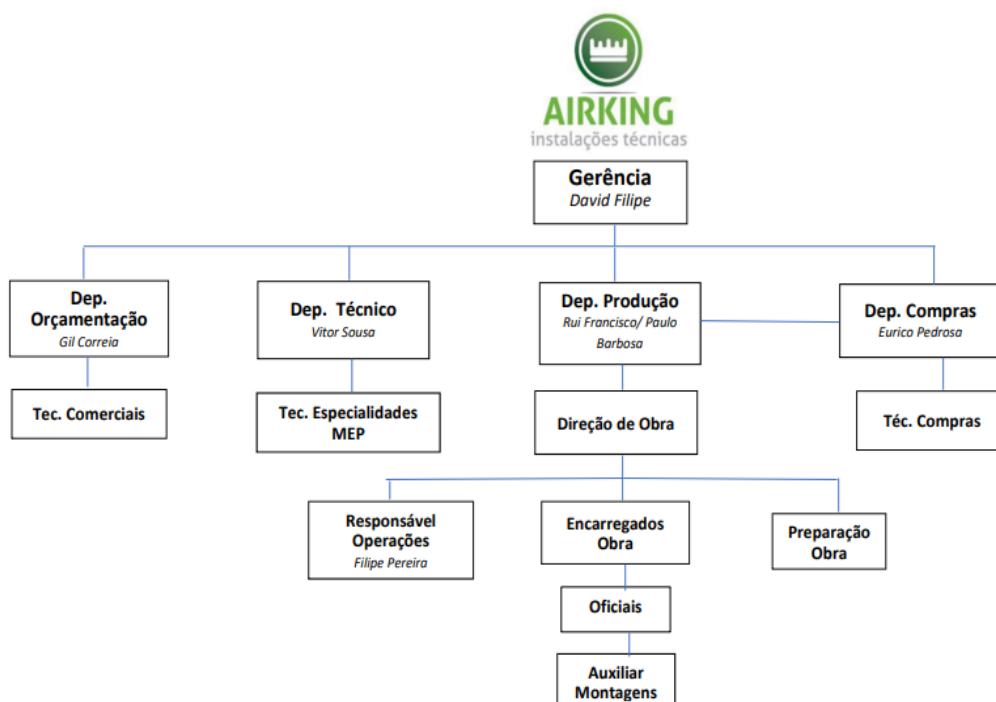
AIRKING
instalações técnicas

Gerência
David Filipe

Dep. Orçamentação
Gil Correia

Tec. Comerciais

Dep. Técnico
Vitor Sousa

Tec. Especialidades MEP

Dep. Produção
Rui Francisco/ Paulo Barbosa

Direção de Obra

Dep. Compras
Eurico Pedrosa

Téc. Compras

Responsável Operações
Filipe Pereira

Encarregados Obra

Preparação Obra

Oficiais

Auxiliar Montagens